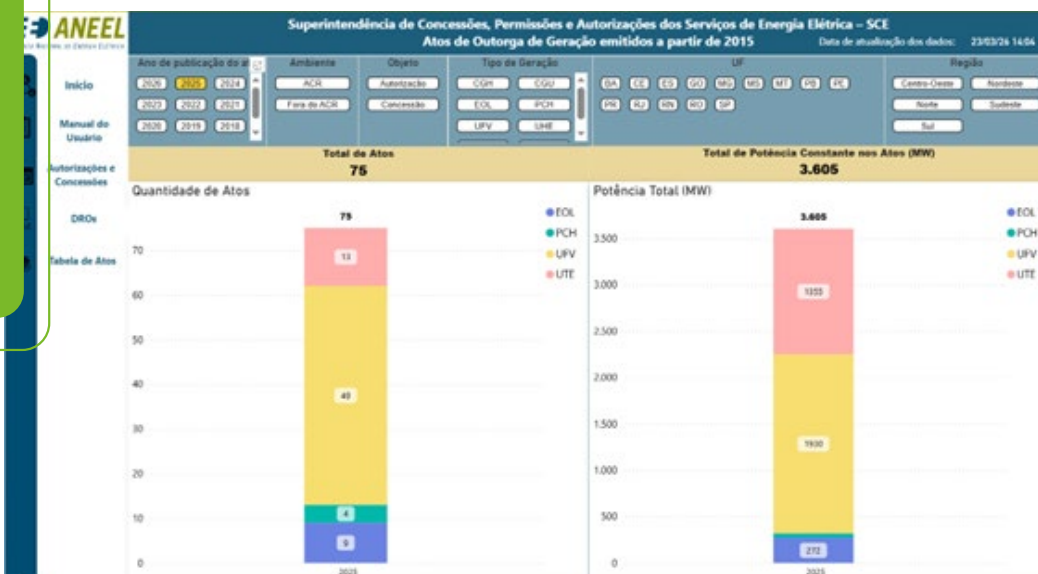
ANEEL
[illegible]

Superintendência de Concessões, Permissões e Autorizações dos Serviços de Energia Elétrica – SCE
Atos de Outorga de Geração emitidos a partir de 2015
Data de atualização dos dados: 23/03/26 14:04

Início
Manual do Usuário
Autorizações e Concessões
DROs
Tabela de Atos

Ano de publicação do at
2026 2025 2024
2023 2022 2021
2020 2019 2018

Ambiente
ACR
Fora do ACR

Objeto
Autorização
Concessão

Tipo de Geração
CGH CGU
EOL PCH
UFV UHE

UF
BA CE ES GO MG MS MT PB PE
PR RJ RN RO SP

Região
Centro-Oeste Nordeste
Norte Sudeste
Sul

Total de Atos
75

Total de Potência Constante nos Atos (MW)
3.605

Quantidade de Atos
75
EOL
PCH
UFV
UTE
70
60
50
40
30
20
10
0
13
49
4
9
2025

Potência Total (MW)
3.605
EOL
PCH
UFV
UTE
3.500
3.000
2.500
2.000
1.500
1.000
500
0
1333
1930
272
2025